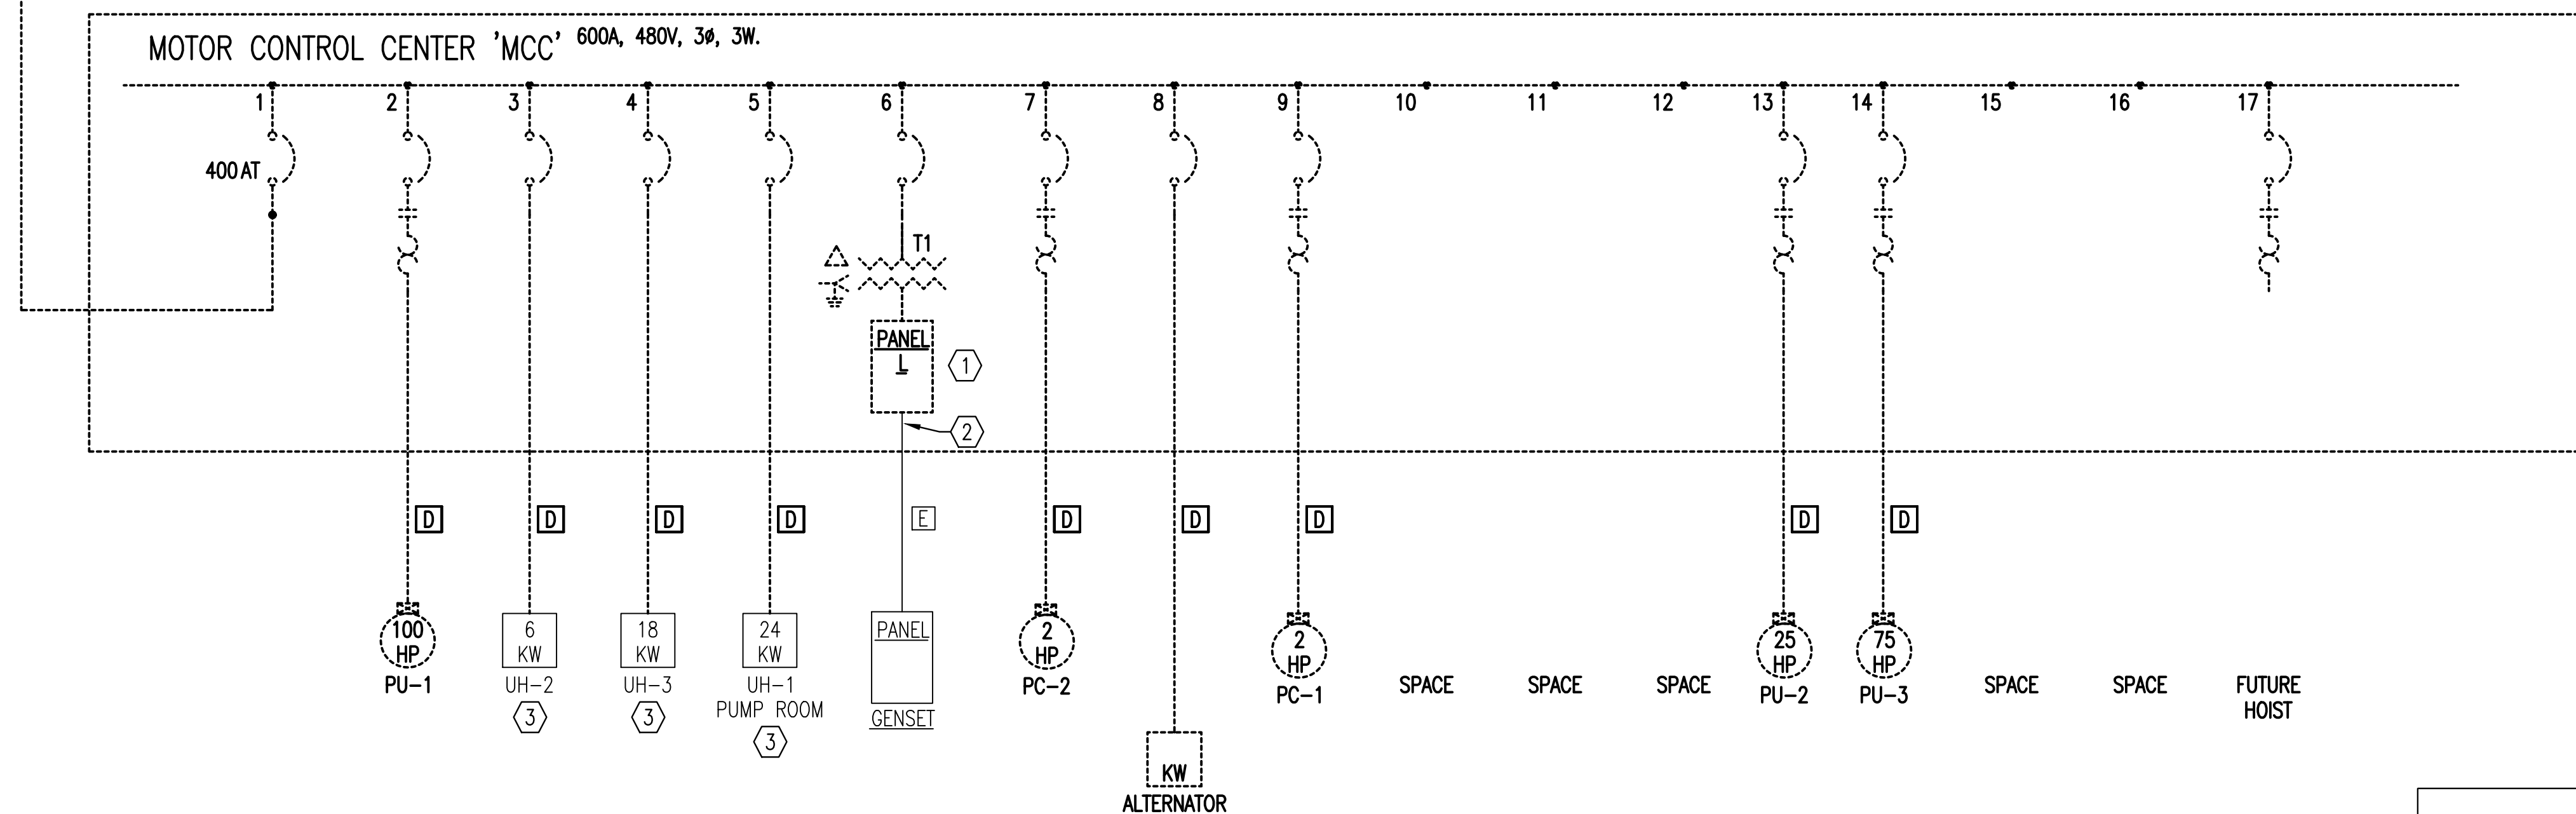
MOTOR CONTROL CENTER 'MCC' 600A, 480V, 3Ø, 3W.

1 2 3 4 5 6 7 8 9 10 11 12 13 14 15 16 17

400 AT

T1

PANEL
L

1

2

D D D D E D D D D D

100 HP
PU-1

6 KW
UH-2
3

18 KW
UH-3
3

24 KW
UH-1
PUMP ROOM
3

PANEL
GENSET

2 HP
PC-2

KW
ALTERNATOR

2 HP
PC-1

SPACE

SPACE

SPACE

25 HP
PU-2

75 HP
PU-3

SPACE

SPACE

FUTURE
HOIST